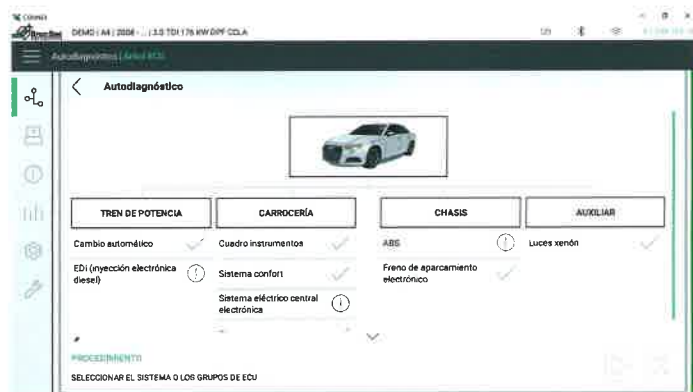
DEMO | A4 | 2008 - ... | 3.0 TDI | 176 KW DPF CCLA

Autodiagnóstico | Árbol ECU

Autodiagnóstico

TREN DE POTENCIA

CARROCERÍA

CHASIS

AUXILIAR

Cambio automático

Cuadro instrumentos

ABS

Luces xenón

EDi (inyección electrónica diesel)

Sistema confort

Freno de aparcamiento electrónico

Sistema eléctrico central electrónica

PROCEDIMIENTO

SELECCIONAR EL SISTEMA O LOS GRUPOS DE ECU